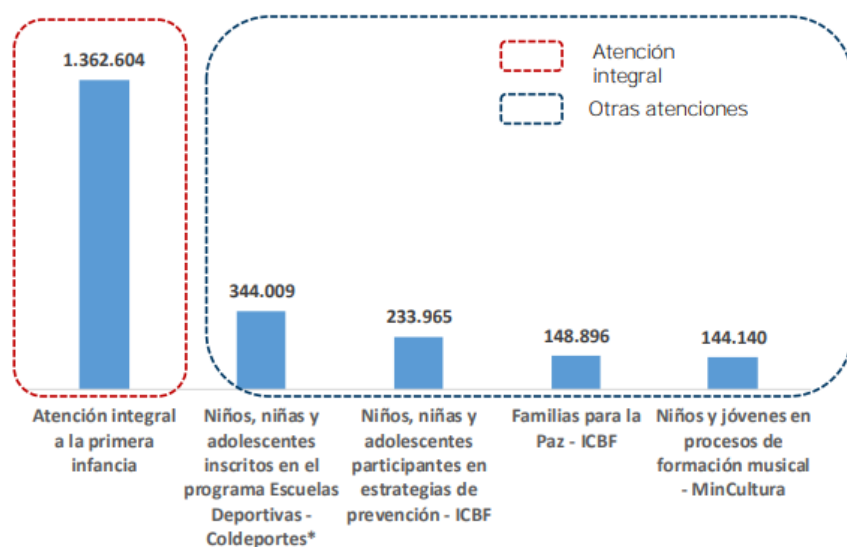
1.362.604

Atención integral

Otras atenciones

344.009

233.965

148.896

144.140

Atención integral a la primera infancia

Niños, niñas y adolescentes inscritos en el programa Escuelas Deportivas - Coldeportes*

Niños, niñas y adolescentes participantes en estrategias de prevención - ICBF

Familias para la Paz - ICBF

Niños y jóvenes en procesos de formación musical - MinCultura